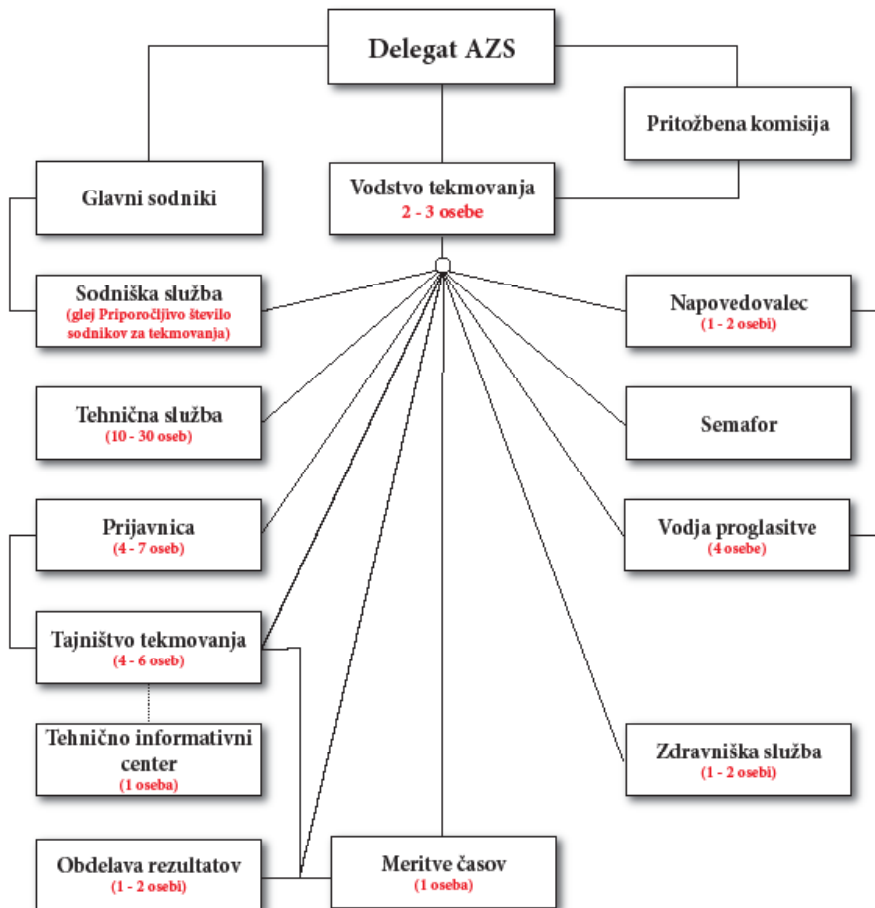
Delegat AZS

Pritožbena komisija

Glavni sodniki

Vodstvo tekmovanja
2 - 3 osebe

Sodniška služba
(glej Priporočljivo število sodnikov za tekmovanja)

Napovedovalec
(1 - 2 osebi)

Tehnična služba
(10 - 30 oseb)

Semafor

Prijavnica
(4 - 7 oseb)

Vodja proglasitve
(4 osebe)

Tajništvo tekmovanja
(4 - 6 oseb)

Tehnično informativni center
(1 oseba)

Zdravniška služba
(1 - 2 osebi)

Obdelava rezultatov
(1 - 2 osebi)

Meritve časov
(1 oseba)